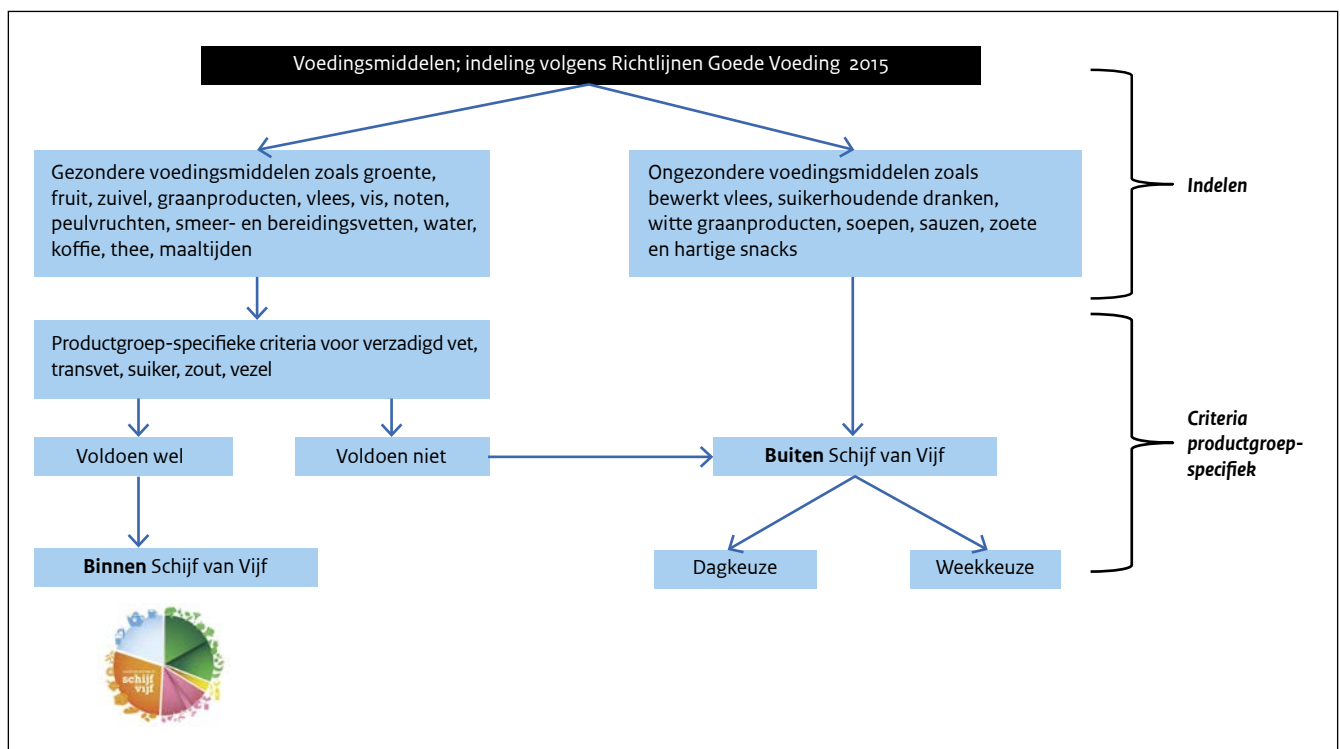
Voedingsmiddelen; indeling volgens Richtlijnen Goede Voeding 2015

Gezondere voedingsmiddelen zoals groente, fruit, zuivel, graanproducten, vlees, vis, noten, peulvruchten, smeer- en bereidingsvetten, water, koffie, thee, maaltijden

Ongezondere voedingsmiddelen zoals bewerkt vlees, suikerhoudende dranken, witte graanproducten, soepen, sauzen, zoete en hartige snacks

Indelen

Productgroep-specifieke criteria voor verzadigd vet, transvet, suiker, zout, vezel

Voldoen wel

Voldoen niet

**Buiten** Schijf van Vijf

Criteria productgroep-specifiek

**Binnen** Schijf van Vijf

Dagkeuze

Weekkeuze

schijf vijf